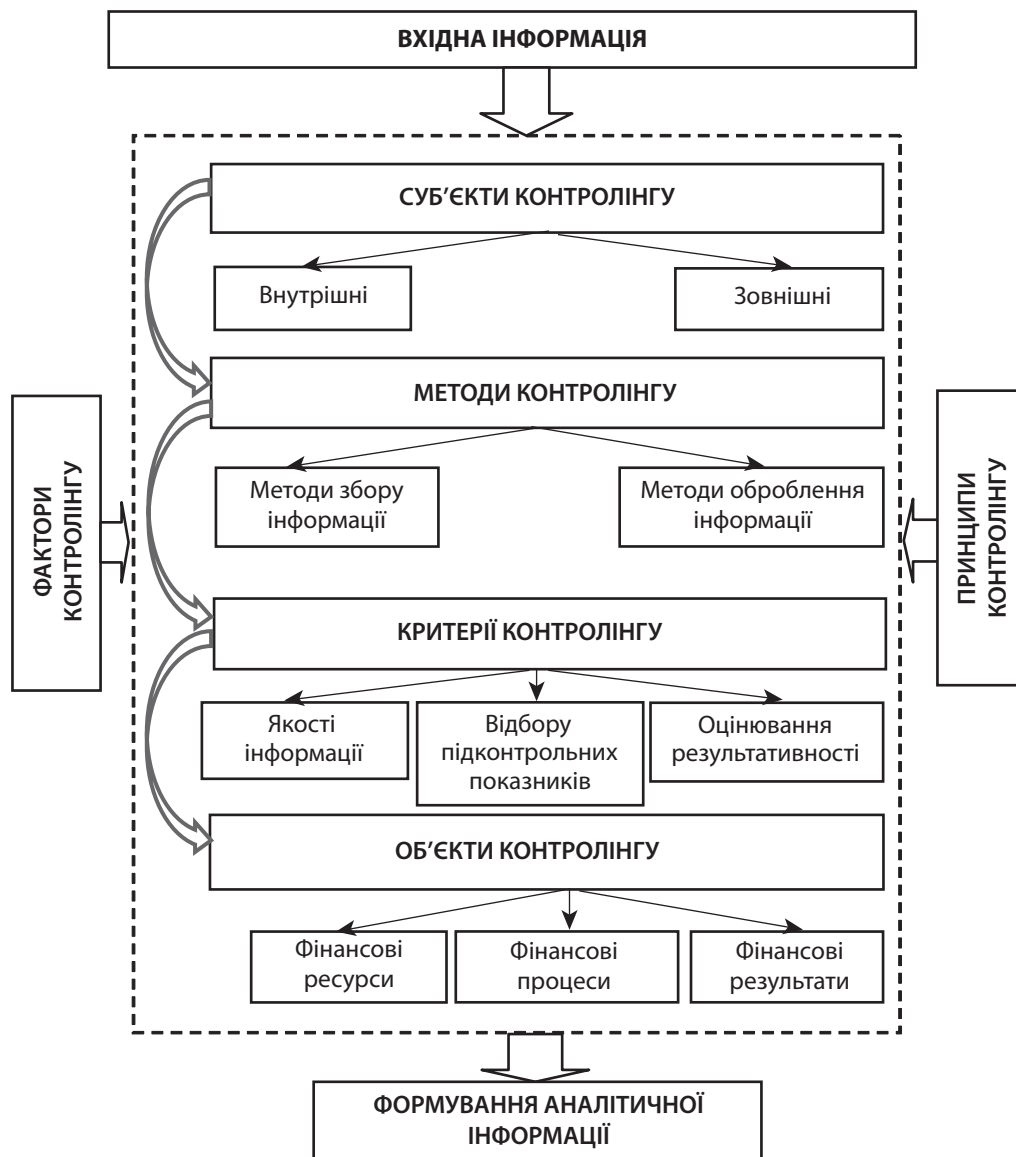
ВХІДНА ІНФОРМАЦІЯ

ФАКТОРИ КОНТРОЛІНГУ

СУБ'ЄКТИ КОНТРОЛІНГУ

Внутрішні

Зовнішні

МЕТОДИ КОНТРОЛІНГУ

Методи збору інформації

Методи оброблення інформації

КРИТЕРІЇ КОНТРОЛІНГУ

Якості інформації

Відбору підконтрольних показників

Оцінювання результативності

ОБ'ЄКТИ КОНТРОЛІНГУ

Фінансові ресурси

Фінансові процеси

Фінансові результати

ПРИНЦИПИ КОНТРОЛІНГУ

ФОРМУВАННЯ АНАЛІТИЧНОЇ ІНФОРМАЦІЇ